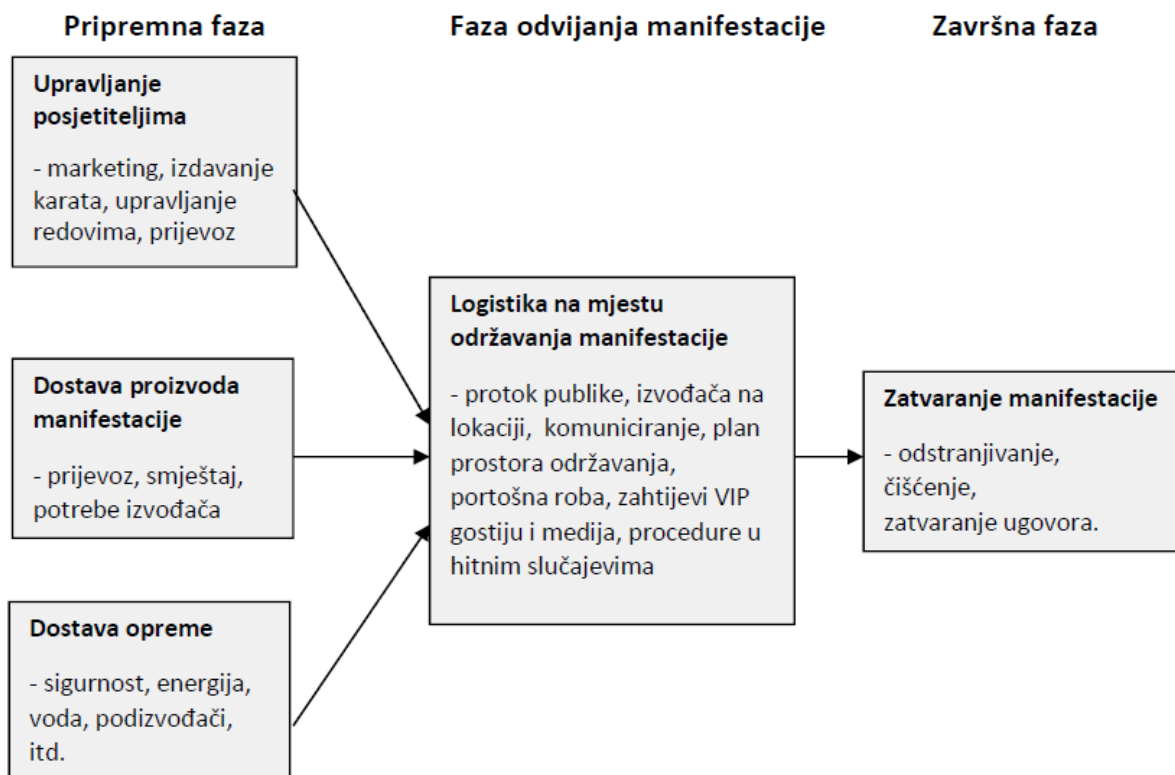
Pripremna faza

Faza odvijanja manifestacije

Završna faza

Upravljanje posjetiteljima

- marketing, izdavanje karata, upravljanje redovima, prijevoz

Dostava proizvoda manifestacije

- prijevoz, smještaj, potrebe izvođača

Dostava opreme

- sigurnost, energija, voda, podizvođači, itd.

Logistika na mjestu održavanja manifestacije

- protok publike, izvođača na lokaciji, komuniciranje, plan prostora održavanja, portošna roba, zahtijevi VIP gostiju i medija, procedure u hitnim slučajevima

Zatvaranje manifestacije

- odstranjivanje, čišćenje, zatvaranje ugovora.